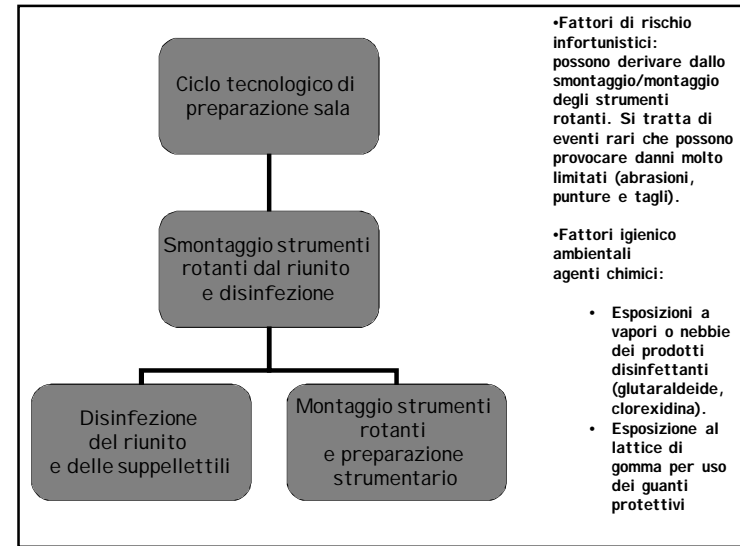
Ciclo tecnologico di preparazione sala

Smontaggio strumenti rotanti dal riunito e disinfezione

Disinfezione del riunito e delle suppellettili

Montaggio strumenti rotanti e preparazione strumentario

•Fattori di rischio infortunistici: possono derivare dallo smontaggio/montaggio degli strumenti rotanti. Si tratta di eventi rari che possono provocare danni molto limitati (abrasioni, punture e tagli).

•Fattori igienico ambientali agenti chimici:

• Esposizioni a vapori o nebbie dei prodotti disinfettanti (glutaraldeide, clorexidina).
• Esposizione al lattice di gomma per uso dei guanti protettivi